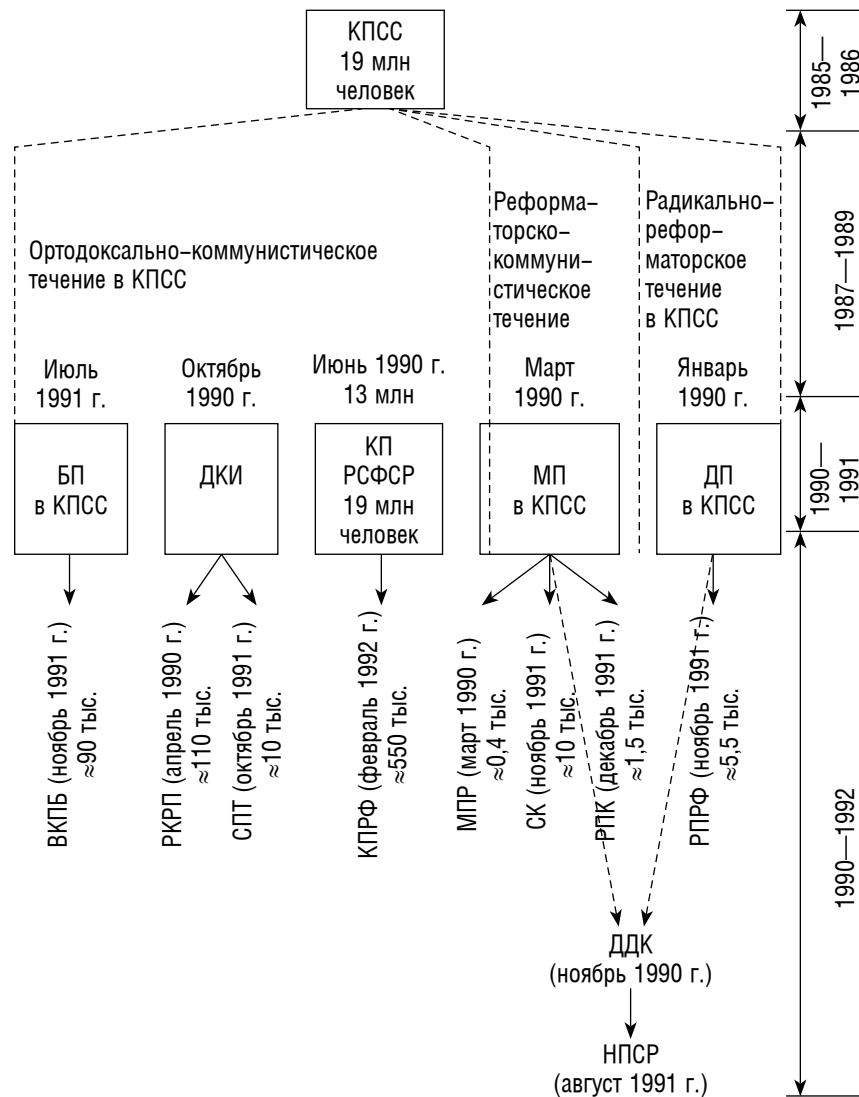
КПСС
19 млн
человек

1985—1986

Ортодоксально-коммунистическое течение в КПСС

Реформаторско-коммунистическое течение

Радикально-реформаторское течение в КПСС

1987—1989

Июль 1991 г.

Октябрь 1990 г.

Июнь 1990 г. 13 млн

Март 1990 г.

Январь 1990 г.

БП в КПСС

ДКИ

КП РСФСР 19 млн человек

МП в КПСС

ДП в КПСС

1990—1991

ВКПБ (ноябрь 1991 г.) ≈90 тыс.

РКРП (апрель 1990 г.) ≈110 тыс.

СПТ (октябрь 1991 г.) ≈10 тыс.

КПРФ (февраль 1992 г.) ≈550 тыс.

МПР (март 1990 г.) ≈0,4 тыс.

СК (ноябрь 1991 г.) ≈10 тыс.

РПК (декабрь 1991 г.) ≈1,5 тыс.

РПРФ (ноябрь 1991 г.) ≈5,5 тыс.

ДДК (ноябрь 1990 г.)

НПСР (август 1991 г.)

1990—1992